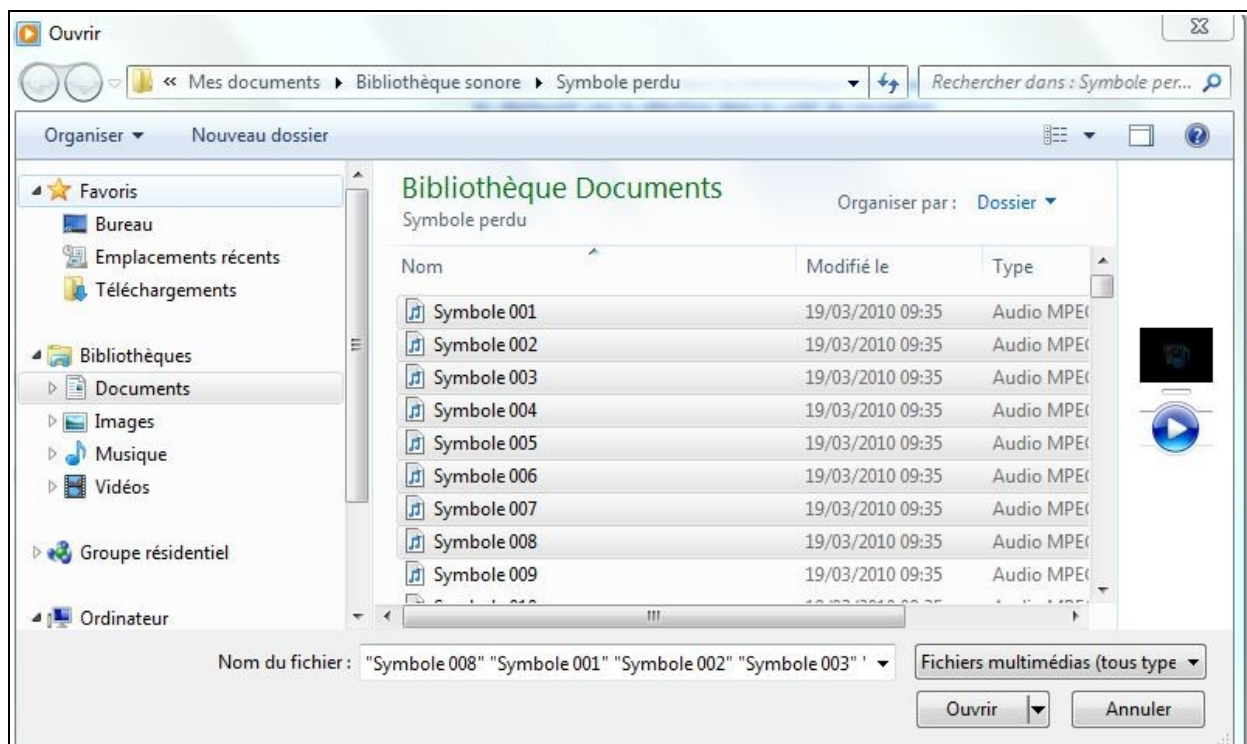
Ouvrir

« Mes documents ▸ Bibliothèque sonore ▸ Symbole perdu

Rechercher dans : Symbole per...

Organiser ▾ Nouveau dossier

Favoris
Bureau
Emplacements récents
Téléchargements

Bibliothèques
Documents
Images
Musique
Vidéos

Groupe résidentiel

Ordinateur

Bibliothèque Documents
Symbole perdu

Organiser par : Dossier ▾

| Nom | Modifié le | Type |
|---|---|---|
| Symbole 001 | 19/03/2010 09:35 | Audio MPE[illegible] |
| Symbole 002 | 19/03/2010 09:35 | Audio MPE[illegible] |
| Symbole 003 | 19/03/2010 09:35 | Audio MPE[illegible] |
| Symbole 004 | 19/03/2010 09:35 | Audio MPE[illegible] |
| Symbole 005 | 19/03/2010 09:35 | Audio MPE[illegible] |
| Symbole 006 | 19/03/2010 09:35 | Audio MPE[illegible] |
| Symbole 007 | 19/03/2010 09:35 | Audio MPE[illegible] |
| Symbole 008 | 19/03/2010 09:35 | Audio MPE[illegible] |
| Symbole 009 | 19/03/2010 09:35 | Audio MPE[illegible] |

Nom du fichier : "Symbole 008" "Symbole 001" "Symbole 002" "Symbole 003" '

Fichiers multimédias (tous type

Ouvrir

Annuler